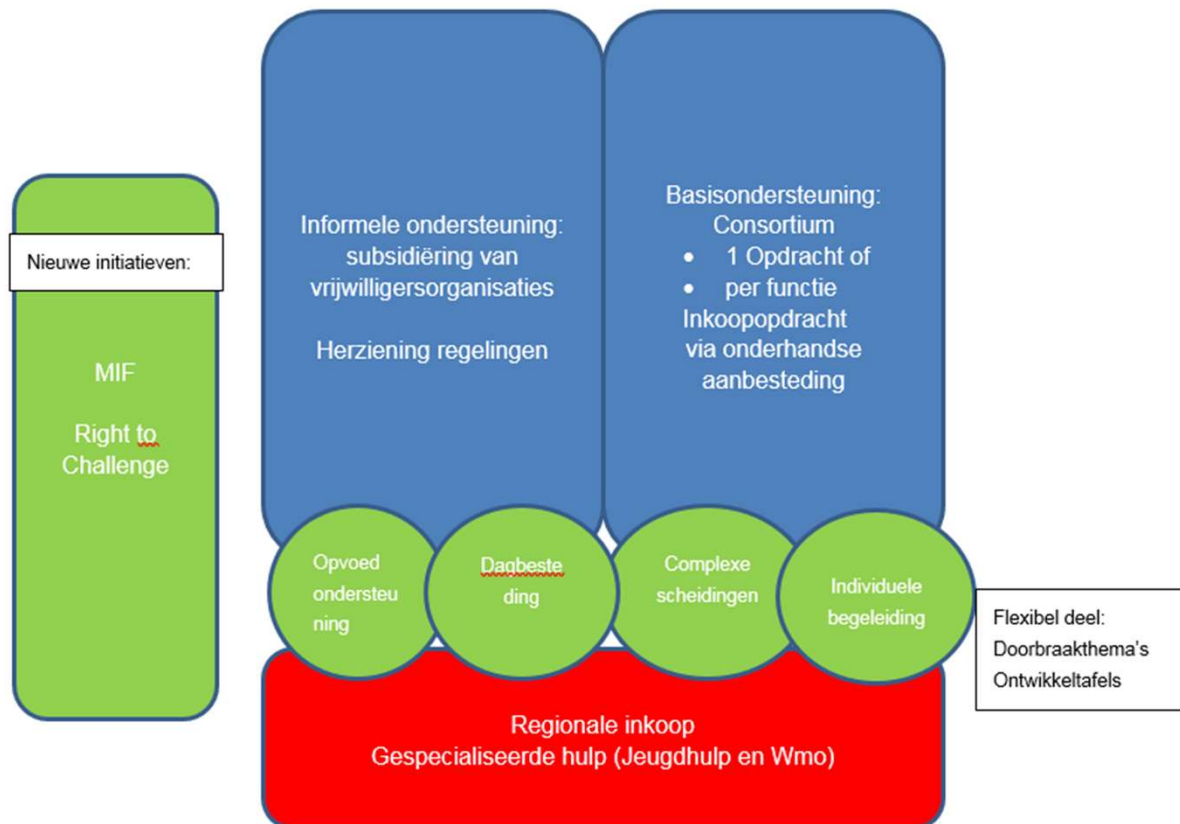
Nieuwe initiatieven:

MIF

Right to Challenge

Informele ondersteuning: subsidiëring van vrijwilligersorganisaties

Herziening regelingen

Basisondersteuning: Consortium
- 1 Opdracht of
- per functie

Inkoopopdracht via onderhandse aanbesteding

Opvoed ondersteu ning

Dagbeste ding

Complexe scheidingen

Individuele begeleiding

Flexibel deel: Doorbraakthema's Ontwikkeltafels

Regionale inkoop
Gespecialiseerde hulp (Jeugdhulp en Wmo)